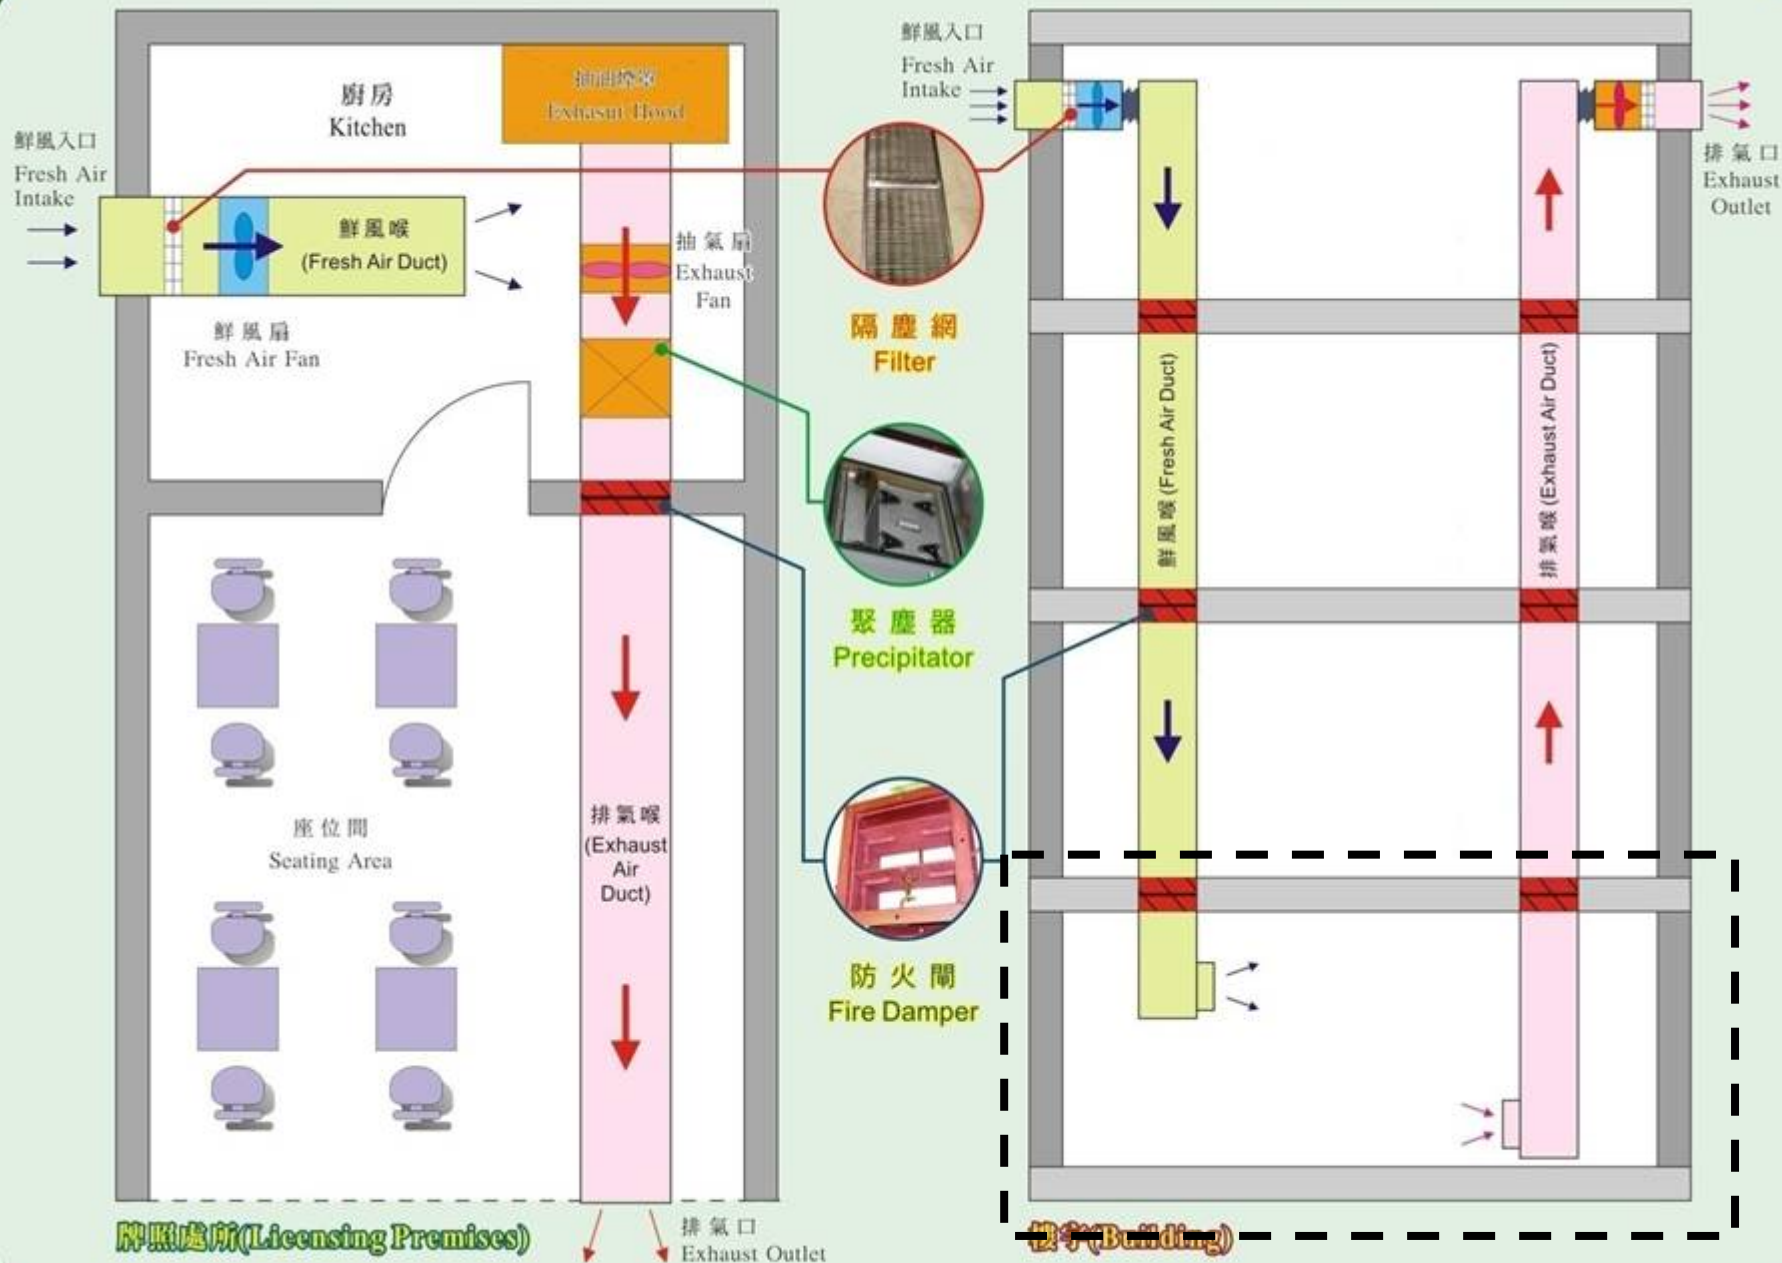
廚房
Kitchen

抽油煙罩
Exhaust Hood

鮮風入口
Fresh Air Intake

鮮風喉
(Fresh Air Duct)

鮮風扇
Fresh Air Fan

抽氣扇
Exhaust Fan

鮮風入口
Fresh Air Intake

排氣口
Exhaust Outlet

隔塵網
Filter

聚塵器
Precipitator

防火閘
Fire Damper

鮮風喉 (Fresh Air Duct)

排氣喉 (Exhaust Air Duct)

座位間
Seating Area

排氣喉
(Exhaust Air Duct)

排氣口
Exhaust Outlet

牌照處所(Licensing Premises)

樓宇(Building)